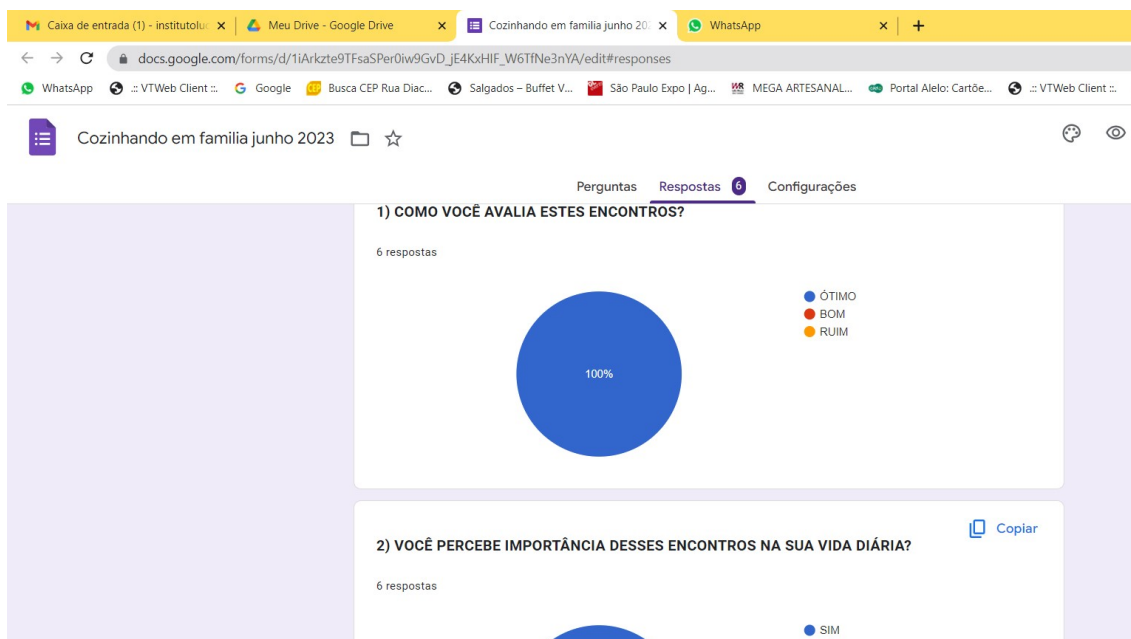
Caixa de entrada (1) - institutolu ×
Meu Drive - Google Drive ×
Cozinhando em familia junho 20 ×
WhatsApp ×
+

docs.google.com/forms/d/1iArkzte9TFsaSPer0iw9GvD_jE4KxHIF_W6TfNe3nYA/edit#responses

WhatsApp
.:: VTWeb Client ::.
Google
Busca CEP Rua Diac...
Salgados – Buffet V...
São Paulo Expo | Ag...
MEGA ARTESANAL...
Portal Alelo: Cartõe...
.:: VTWeb Client ::.

Cozinhando em familia junho 2023

Perguntas
Respostas 6
Configurações

1) COMO VOCÊ AVALIA ESTES ENCONTROS?

6 respostas

ÓTIMO
BOM
RUIM

100%

Copiar

2) VOCÊ PERCEBE IMPORTÂNCIA DESSES ENCONTROS NA SUA VIDA DIÁRIA?

6 respostas

SIM